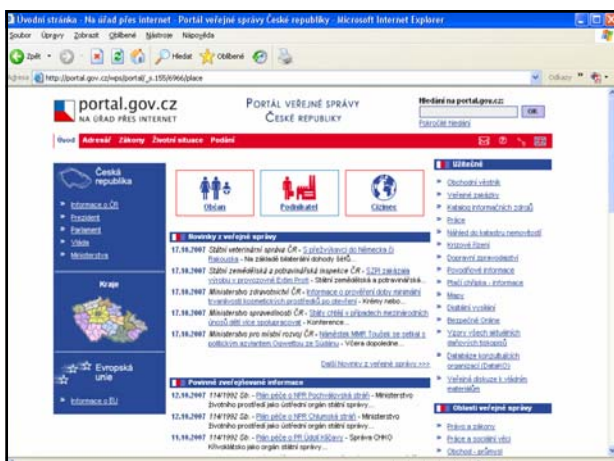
Úvodní stránka - Na úřad přes internet - Portál veřejné správy České republiky - Microsoft Internet Explorer

Soubor Úpravy Zobrazit Oblíbené Nástroje Nápověda

Zpět Hledat Oblíbené

Adresa http://portal.gov.cz/wps/portal/_s.155/6966/place

Odkazy

portal.gov.cz
NA ÚŘAD PŘES INTERNET

PORTÁL VEŘEJNÉ SPRÁVY ČESKÉ REPUBLIKY

Hledání na portal.gov.cz:
OK
Pokročilé hledání

Úvod Adresář Zákony Životní situace Podání

Česká republika
Informace o ČR
Prezident
Parlament
Vláda
Ministerstva

Kraje

Evropská unie
Informace o EU

Občan
Podnikatel
Cizinec

Novinky z veřejné správy

17.10.2007 Státní veterinární správa ČR - S přežvýkavci do Německa či Rakouska - Na základě bilaterální dohody SVS...

17.10.2007 Státní zemědělská a potravinářská inspekce ČR - SZPI zakázala výrobu v provozovně Erden Profit - Státní zemědělská a potravinářská...

17.10.2007 Ministerstvo zdravotnictví ČR - Informace o prověření doby minimální trvanlivosti kosmetických prostředků po otevření - Krémy nebo...

17.10.2007 Ministerstvo spravedlnosti ČR - Staty chtějí v případech mezinárodních únosů dětí více spolupracovat - Konference...

17.10.2007 Ministerstvo pro místní rozvoj ČR - Ministr MMR Toušek se setkal s politickým azylantem Oswaldem ze Súdánu - Včera dopoledne...

Další Novinky z veřejné správy >>>

Povinně zveřejňované informace

12.10.2007 114/1992 Sb. - Plán péče o NPR Pochválovská stráň - Ministerstvo životního prostředí jako ústřední orgán státní správy...

12.10.2007 114/1992 Sb. - Plán péče o NPR Chlumská stráň - Ministerstvo životního prostředí jako ústřední orgán státní správy...

11.10.2007 114/1992 Sb. - Plán péče o PR Údolí Kučery - Správa CHKO Křivoklátsko jako orgán státní správy...

Užitečné
Obchodní věstník
Veřejné zakázky
Katalog informačních zdrojů
Práce
Náhled do katastru nemovitostí
Krizové řízení
Dopravní zpravodajství
Povodňové informace
Ptačí chřipka - informace
Mapy
Digitální vysílání
Bezpečně Online
Výzvy všech aktuálních dotačních titulů
Databáze konzultačních organizací (DataKO)
Veřejná diskuze k věcným záměrům

Oblasti veřejné správy
Právo a zákony
Práce a sociální věci
Obchod - průmysl